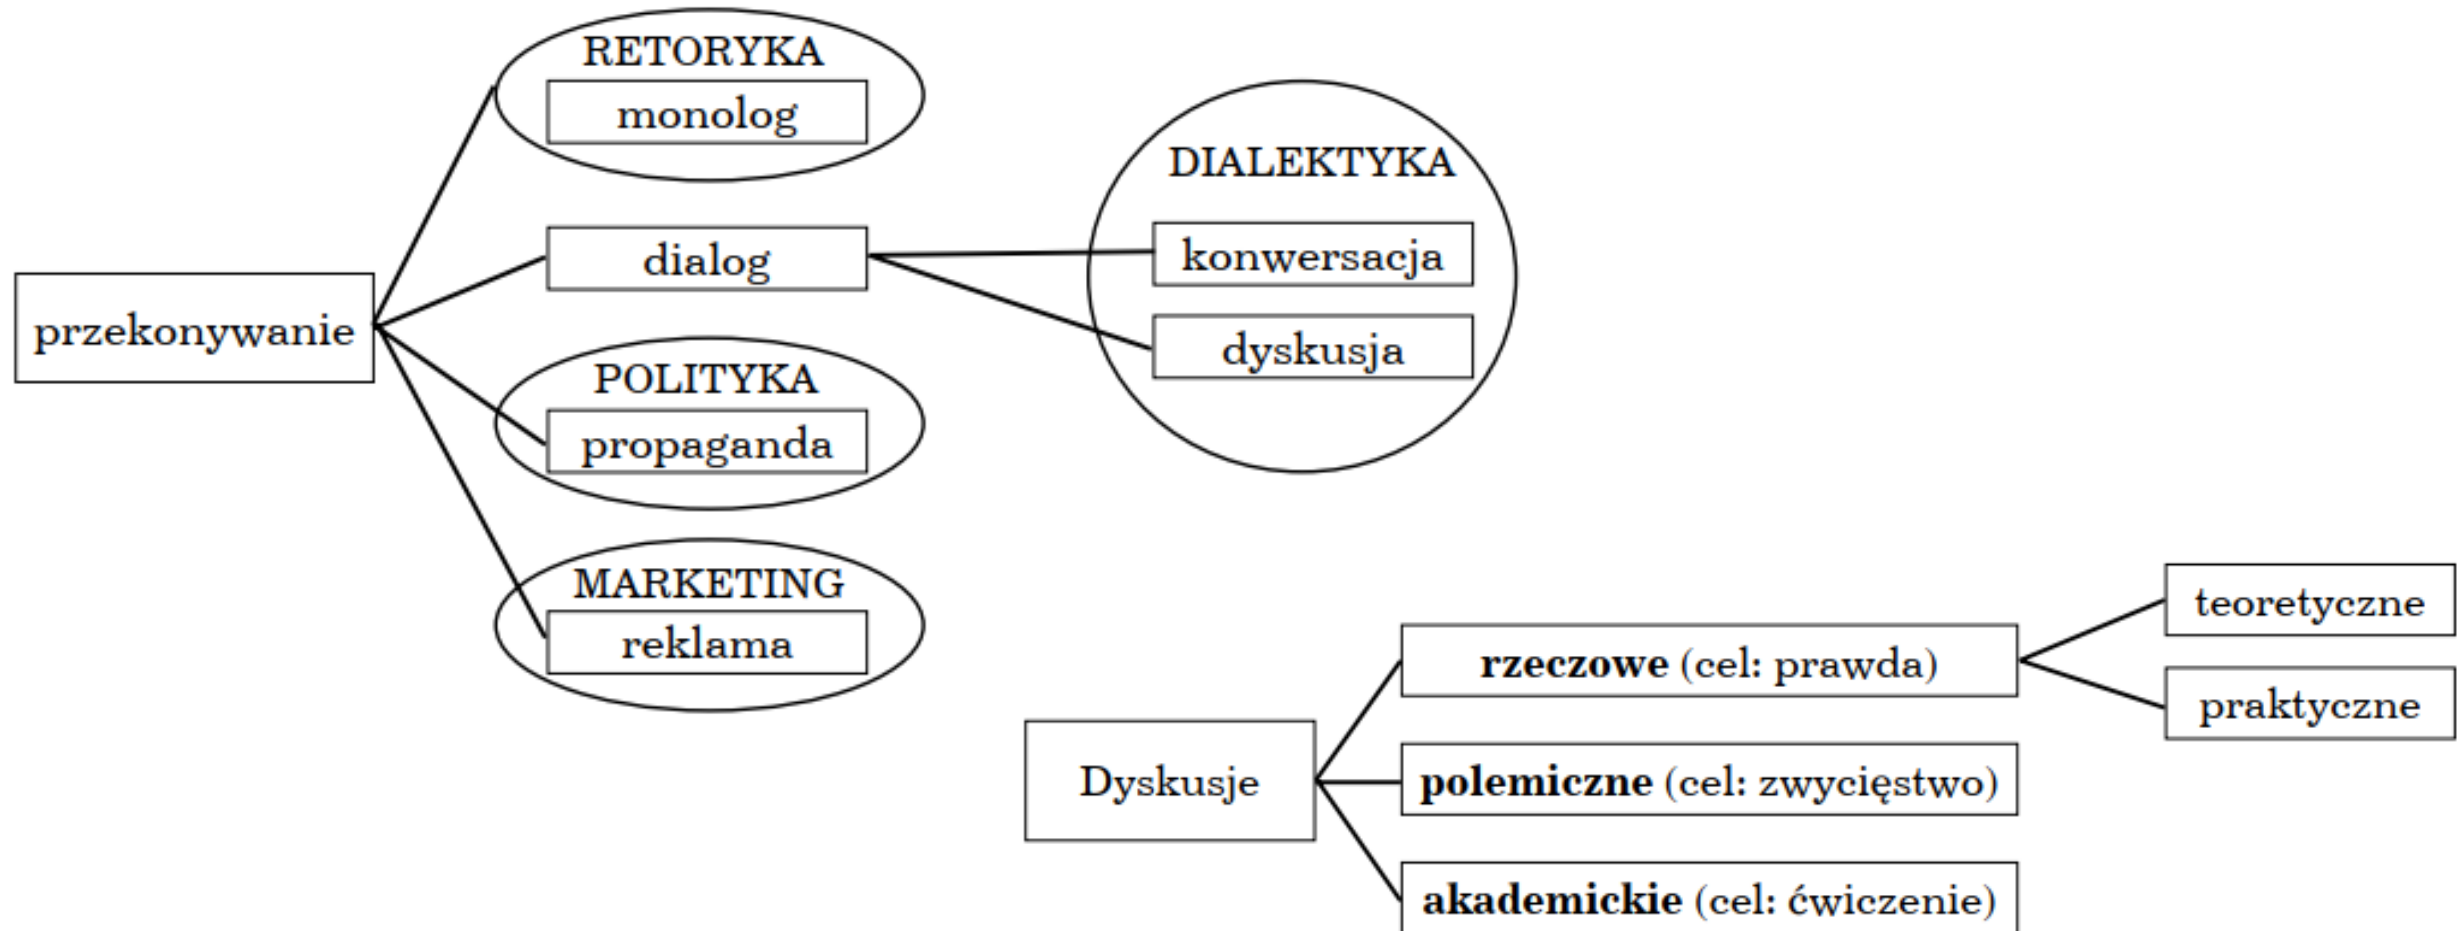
przekonywanie

RETORYKA
monolog

dialog

POLITYKA
propaganda

MARKETING
reklama

DIALEKTYKA
konwersacja
dyskusja

Dyskusje

**rzeczowe** (cel: prawda)

teoretyczne

praktyczne

**polemiczne** (cel: zwycięstwo)

**akademickie** (cel: ćwiczenie)